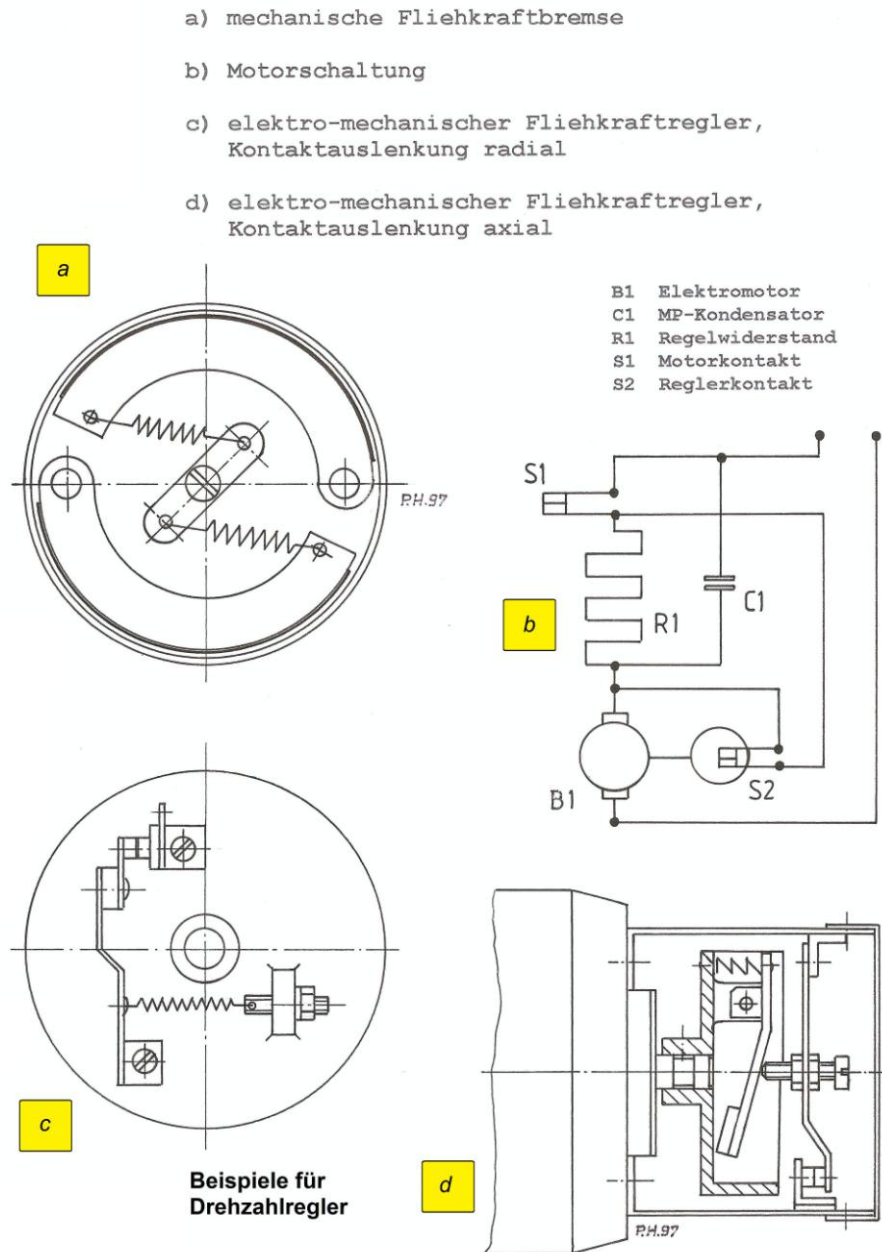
a) mechanische Fliehkraftbremse

b) Motorschaltung

c) elektro-mechanischer Fliehkraftregler, Kontaktauslenkung radial

d) elektro-mechanischer Fliehkraftregler, Kontaktauslenkung axial

a

P.H.97

B1 Elektromotor
C1 MP-Kondensator
R1 Regelwiderstand
S1 Motorkontakt
S2 Reglerkontakt

S1

C1

b

R1

B1

S2

c

Beispiele für Drehzahlregler

d

P.H.97